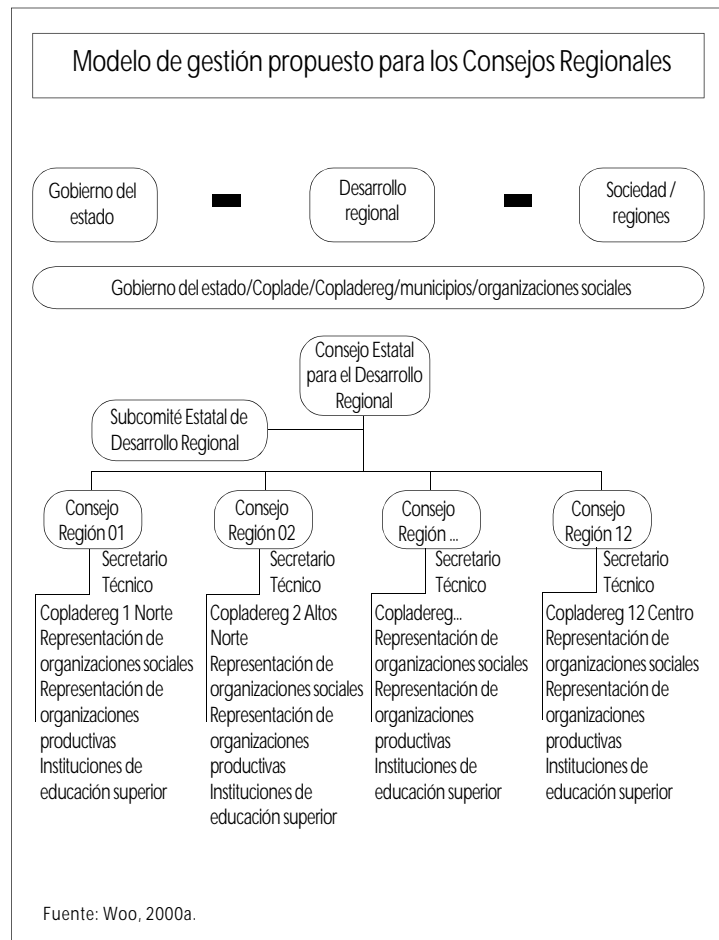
Modelo de gestión propuesto para los Consejos Regionales

Gobierno del estado

Desarrollo regional

Sociedad / regiones

Gobierno del estado/Coplade/Copladereg/municipios/organizaciones sociales

Consejo Estatal para el Desarrollo Regional

Subcomité Estatal de Desarrollo Regional

Consejo Región 01
Secretario Técnico
Copladereg 1 Norte
Representación de organizaciones sociales
Representación de organizaciones productivas
Instituciones de educación superior

Consejo Región 02
Secretario Técnico
Copladereg 2 Altos Norte
Representación de organizaciones sociales
Representación de organizaciones productivas
Instituciones de educación superior

Consejo Región ...
Secretario Técnico
Copladereg...
Representación de organizaciones sociales
Representación de organizaciones productivas
Instituciones de educación superior

Consejo Región 12
Secretario Técnico
Copladereg 12 Centro
Representación de organizaciones sociales
Representación de organizaciones productivas
Instituciones de educación superior

Fuente: Woo, 2000a.